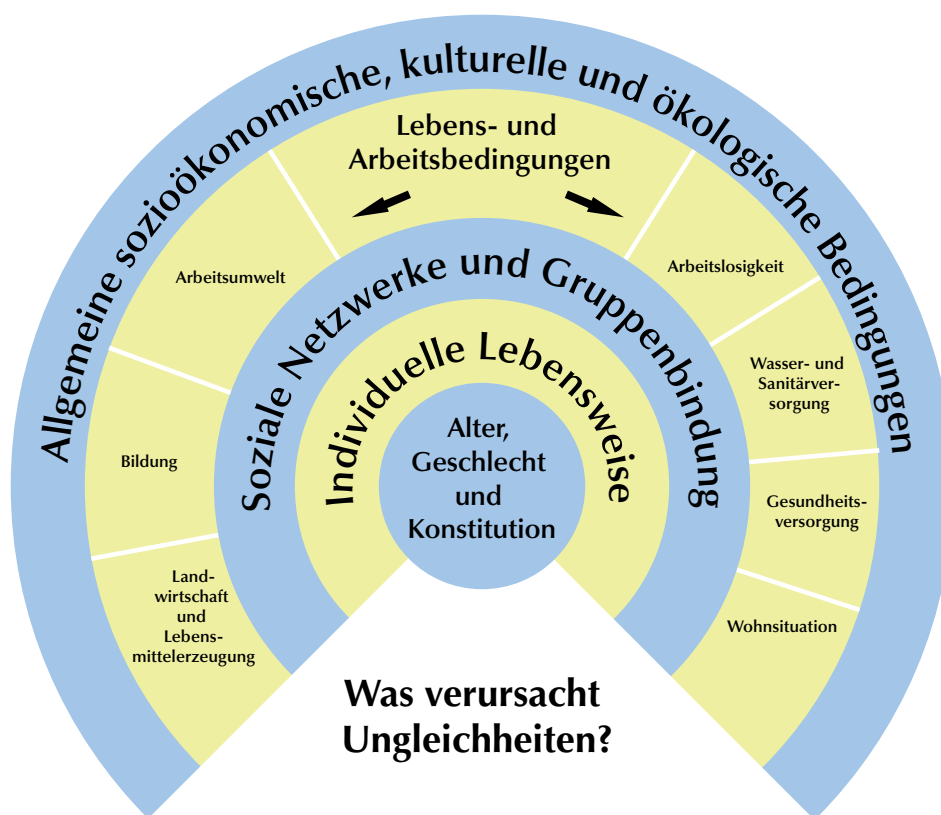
Allgemeine sozioökonomische, kulturelle und ökologische Bedingungen

Lebens- und Arbeitsbedingungen

Arbeitsumwelt

Bildung

Landwirtschaft und Lebensmittelerzeugung

Arbeitslosigkeit

Wasser- und Sanitärversorgung

Gesundheitsversorgung

Wohnsituation

Soziale Netzwerke und Gruppenbindung

Individuelle Lebensweise

Alter, Geschlecht und Konstitution

Was verursacht Ungleichheiten?